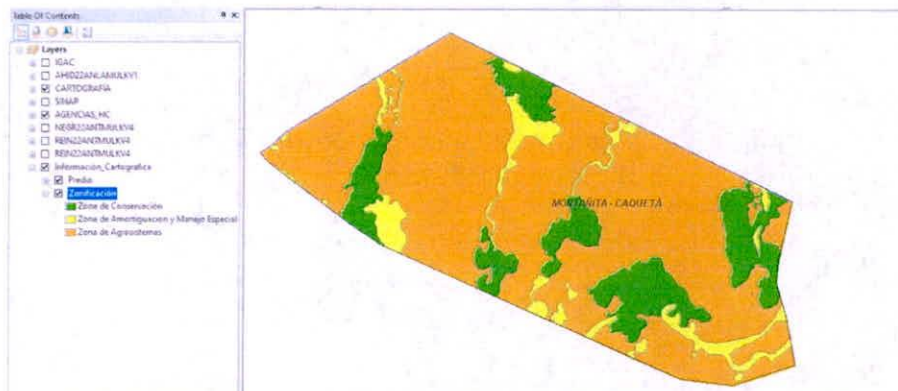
Table Of Contents

Layers
IGAC
AHID22ANLANULKY1
CARTOGRAFIA
SINAP
AGENCIAS_HC
NE6R22ANTMULKV4
REIN22ANTMULKV4
REIN22ANTMULKV4
Informacion_Cartografica
Predio
Zonificación
Zona de Conservación
Zona de Amortiguacion y Manejo Especial
Zona de Agrosistemas

MONTAÑITA - CAQUETÁ